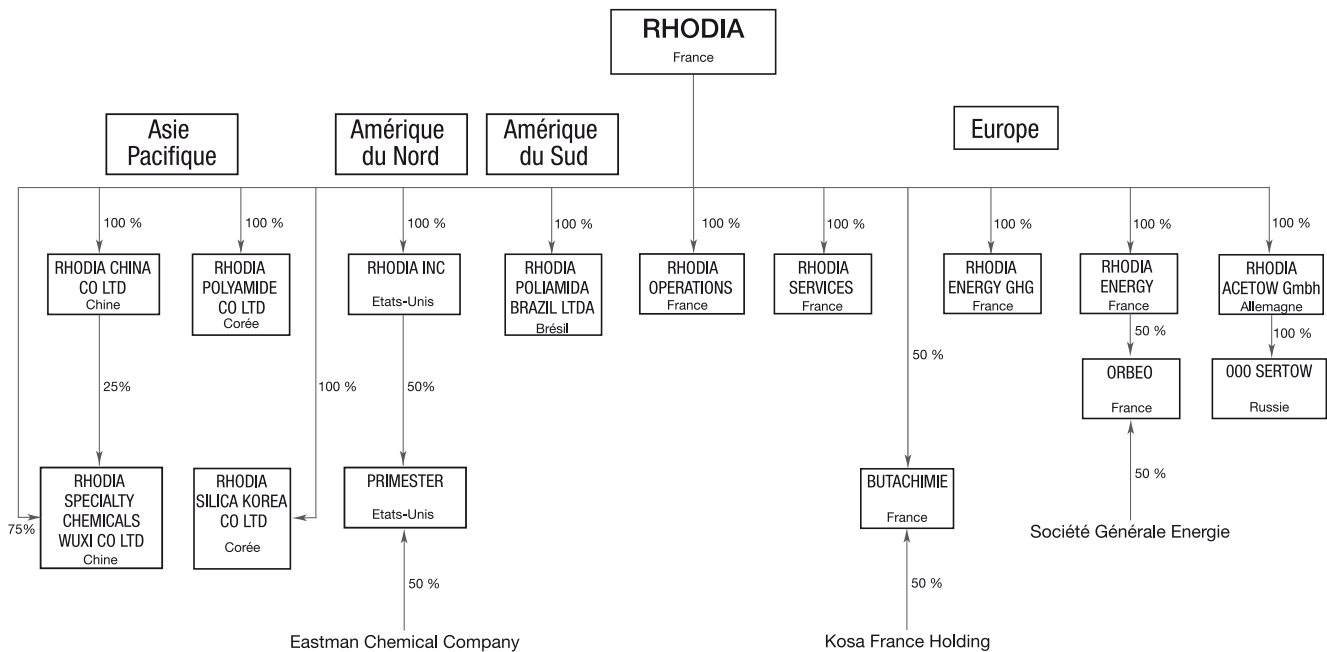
RHODIA
France

Asie Pacifique

Amérique du Nord

Amérique du Sud

Europe

100 %

RHODIA CHINA CO LTD
Chine

25%

75%

RHODIA SPECIALTY CHEMICALS WUXI CO LTD
Chine

100 %

RHODIA POLYAMIDE CO LTD
Corée

100 %

RHODIA SILICA KOREA CO LTD
Corée

100 %

RHODIA INC
Etats-Unis

50%

PRIMESTER
Etats-Unis

50 %

Eastman Chemical Company

100 %

RHODIA POLIAMIDA BRAZIL LTDA
Brésil

100 %

RHODIA OPERATIONS
France

100 %

RHODIA SERVICES
France

50 %

BUTACHIMIE
France

50 %

Kosa France Holding

100 %

RHODIA ENERGY GHG
France

100 %

RHODIA ENERGY
France

50 %

ORBEO
France

50 %

Société Générale Energie

100 %

RHODIA ACETOW Gmbh
Allemagne

100 %

000 SERTOW
Russie